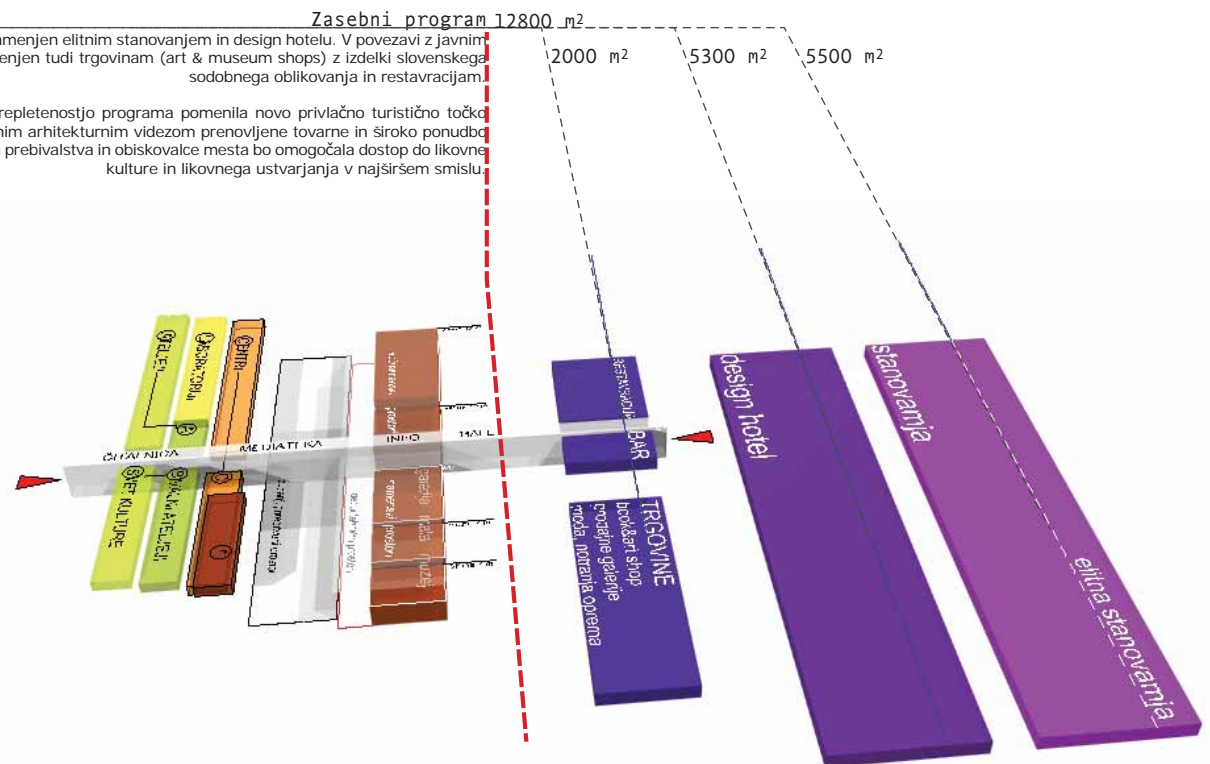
Zasebni program 12800 m²

menjen elitnim stanovanjem in design hotelu. V povezavi z javnim
enjen tudi trgovinam (art & museum shops) z izdelki slovenskega sodobnega oblikovanja in restavracijam.

repletenostjo programa pomenila novo privlačno turistično točko
nim arhitekturnim videzom prenovljene tovarne in široko ponudbo
prebivalstva in obiskovalce mesta bo omogočala dostop do likovne kulture in likovnega ustvarjanja v najširšem smislu.

2000 m²

5300 m²

5500 m²

ČITALNICA

MEDIATEKA

INFO

HALL

SVET KULTURE

RESTAVRACIJA

BAR

TRGOVINE
book&art shop
prodajne galerije
moda, notranja oprema

design hotel

stanovanja

elitna stanovanja

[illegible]